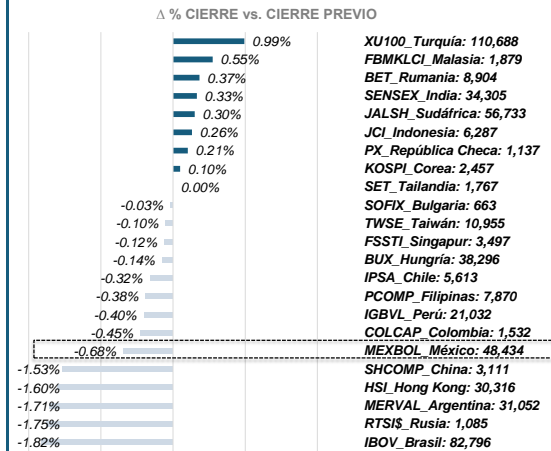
∆ % CIERRE vs. CIERRE PREVIO

| | |
|---|---|
| 0.99% | XU100_Turquía: 110,688 |
| 0.55% | FBMKLCI_Malasia: 1,879 |
| 0.37% | BET_Rumania: 8,904 |
| 0.33% | SENSEX_India: 34,305 |
| 0.30% | JALSH_Sudáfrica: 56,733 |
| 0.26% | JCI_Indonesia: 6,287 |
| 0.21% | PX_República Checa: 1,137 |
| 0.10% | KOSPI_Corea: 2,457 |
| 0.00% | SET_Tailandia: 1,767 |
| -0.03% | SOFIX_Bulgaria: 663 |
| -0.10% | TWSE_Taiwán: 10,955 |
| -0.12% | FSSTI_Singapur: 3,497 |
| -0.14% | BUX_Hungría: 38,296 |
| -0.32% | IPSA_Chile: 5,613 |
| -0.38% | PCOMP_Filipinas: 7,870 |
| -0.40% | IGBVL_Perú: 21,032 |
| -0.45% | COLCAP_Colombia: 1,532 |
| -0.68% | MEXBOL_México: 48,434 |
| -1.53% | SHCOMP_China: 3,111 |
| -1.60% | HSI_Hong Kong: 30,316 |
| -1.71% | MERVAL_Argentina: 31,052 |
| -1.75% | RTSI$_Rusia: 1,085 |
| -1.82% | IBOV_Brasil: 82,796 |